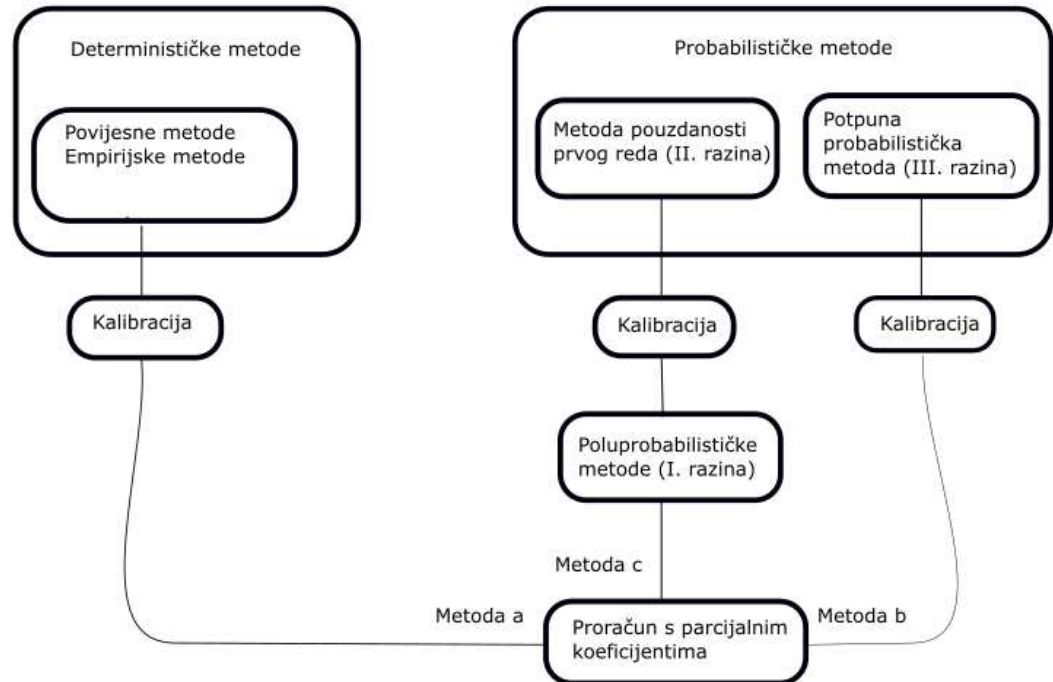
Determinističke metode

Povijesne metode
Empirijske metode

Probabilističke metode

Metoda pouzdanosti prvog reda (II. razina)

Potpuna probabilistička metoda (III. razina)

Kalibracija

Kalibracija

Kalibracija

Poluprobabilističke metode (I. razina)

Metoda c

Metoda a

Metoda b

Proračun s parcijalnim koeficijentima